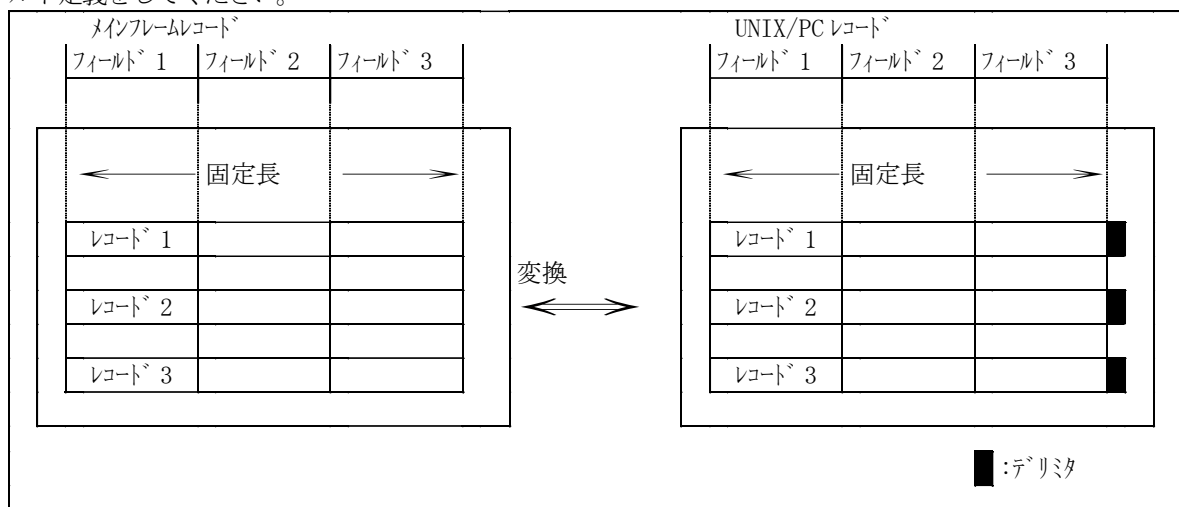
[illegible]

ﾒｲﾝﾌﾚｰﾑﾚｺｰﾄﾞ

| ﾌｨｰﾙﾄﾞ 1 | ﾌｨｰﾙﾄﾞ 2 | ﾌｨｰﾙﾄﾞ 3 |
|---|---|---|
| | | |

固定長

| ﾚｺｰﾄﾞ 1 | | |
|---|---|---|
| | | |
| ﾚｺｰﾄﾞ 2 | | |
| | | |
| ﾚｺｰﾄﾞ 3 | | |

変換

UNIX/PC ﾚｺｰﾄﾞ

| ﾌｨｰﾙﾄﾞ 1 | ﾌｨｰﾙﾄﾞ 2 | ﾌｨｰﾙﾄﾞ 3 |
|---|---|---|
| | | |

固定長

| ﾚｺｰﾄﾞ 1 | | |
|---|---|---|
| | | |
| ﾚｺｰﾄﾞ 2 | | |
| | | |
| ﾚｺｰﾄﾞ 3 | | |

:ﾃﾞﾘﾐﾀ